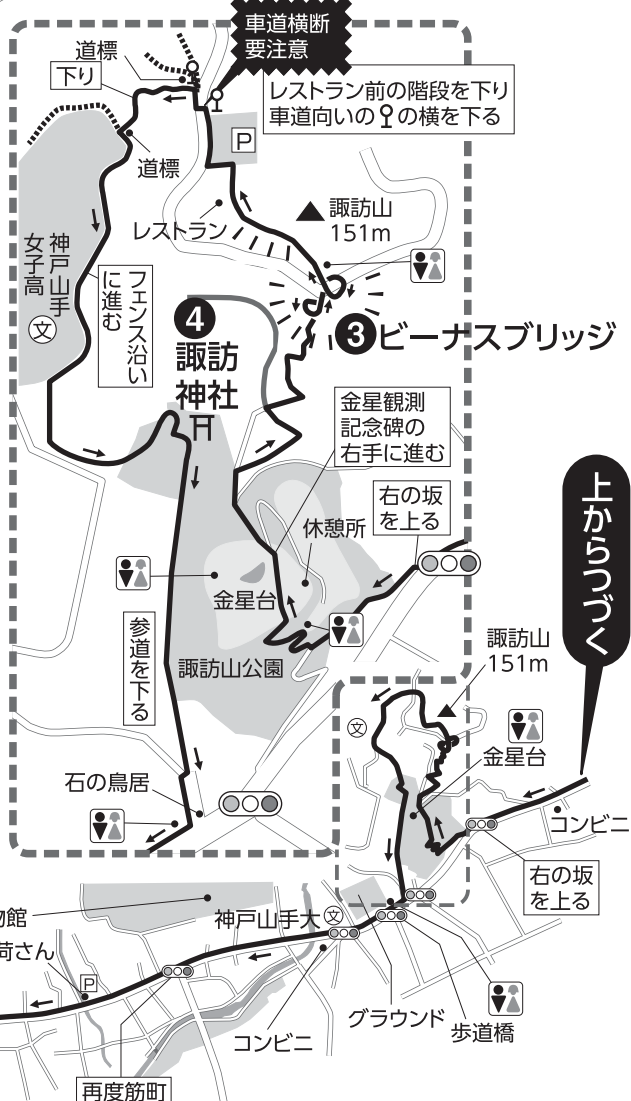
車道横断
要注意

道標

下り

レストラン前の階段を下り
車道向いの♀の横を下る

P

道標

諏訪山
151m

レストラン

神戸山手女子高

フェンス沿いに進む

4
諏訪神社

3ビーナスブリッジ

金星観測記念碑の右手に進む

右の坂を上る

休憩所

上からつづく

金星台

諏訪山公園

参道を下る

諏訪山
151m

金星台

石の鳥居

コンビニ

右の坂を上る

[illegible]物館

神戸山手大

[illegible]荷さん

P

グラウンド

歩道橋

コンビニ

再度筋町